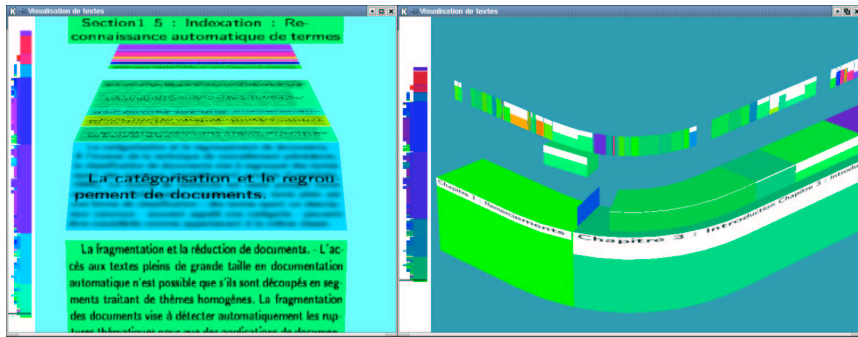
Visualisation de textes

Section1 5 : Indexation : Reconnaissance automatique de termes

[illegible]

La catégorisation et le regroupement de documents.

La fragmentation et la réduction de documents. - L'accès aux textes pleins de grande taille en documentation automatique n'est possible que s'ils sont découpés en segments traitant de thèmes homogènes. La fragmentation des documents vise à détecter automatiquement les ruptures thématiques pour que des applications de documen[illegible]

Visualisation de textes

Chapitre 1 : Remerciements

Chapitre 3 : Introduction Chapitre 3 : Introdu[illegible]